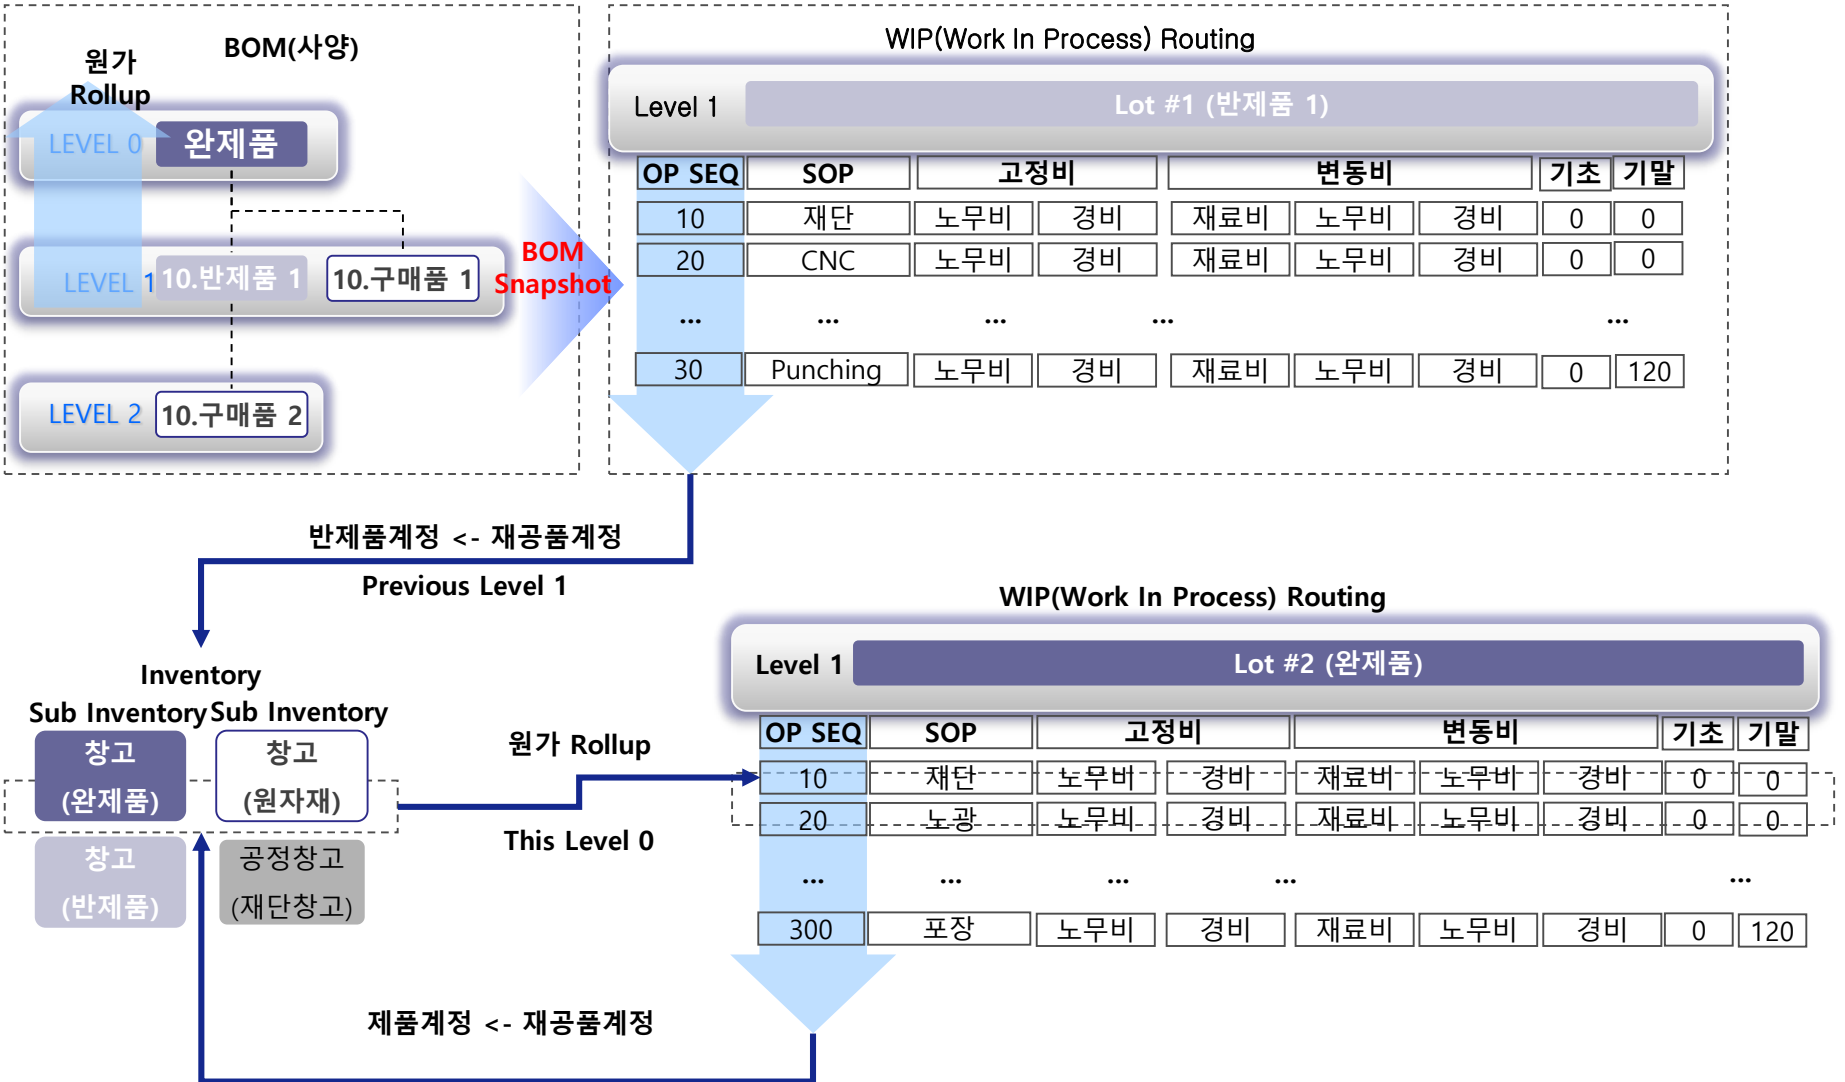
원가 Rollup

BOM(사양)

LEVEL 0 완제품

LEVEL 1 10.반제품 1 10.구매품 1

LEVEL 2 10.구매품 2

BOM Snapshot

WIP(Work In Process) Routing

Level 1 Lot #1 (반제품 1)

| OP SEQ | SOP | 고정비 | | 변동비 | | | 기초 | 기말 |
|---|---|---|---|---|---|---|---|---|
| 10 | 재단 | 노무비 | 경비 | 재료비 | 노무비 | 경비 | 0 | 0 |
| 20 | CNC | 노무비 | 경비 | 재료비 | 노무비 | 경비 | 0 | 0 |
| ... | ... | ... | ... | | | | ... | |
| 30 | Punching | 노무비 | 경비 | 재료비 | 노무비 | 경비 | 0 | 120 |

반제품계정 <- 재공품계정

Previous Level 1

Inventory

Sub Inventory Sub Inventory

창고 (완제품)

창고 (원자재)

창고 (반제품)

공정창고 (재단창고)

원가 Rollup

This Level 0

WIP(Work In Process) Routing

Level 1 Lot #2 (완제품)

| OP SEQ | SOP | 고정비 | | 변동비 | | | 기초 | 기말 |
|---|---|---|---|---|---|---|---|---|
| 10 | 재단 | 노무비 | 경비 | 재료비 | 노무비 | 경비 | 0 | 0 |
| 20 | 노광 | 노무비 | 경비 | 재료비 | 노무비 | 경비 | 0 | 0 |
| ... | ... | ... | ... | | | | ... | |
| 300 | 포장 | 노무비 | 경비 | 재료비 | 노무비 | 경비 | 0 | 120 |

제품계정 <- 재공품계정